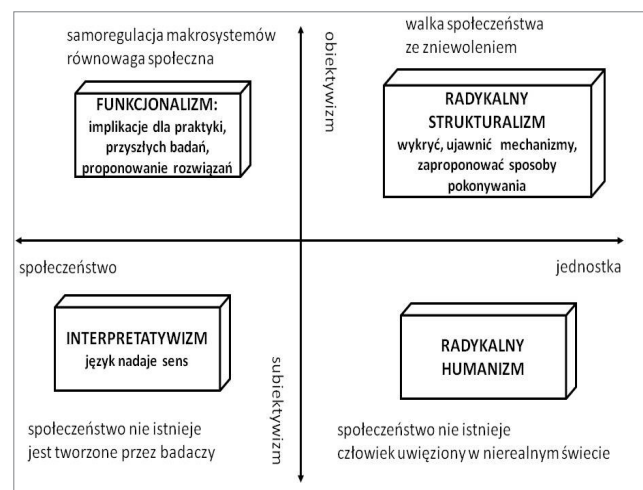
samoregulacja makrosystemów
równowaga społeczna

obiektywizm

walka społeczeństwa
ze zniewoleniem

FUNKCJONALIZM:
implikacje dla praktyki,
przyszłych badań,
proponowanie rozwiązań

RADYKALNY
STRUKTURALIZM
wykryć, ujawnić mechanizmy,
zaproponować sposoby
pokonywania

społeczeństwo

jednostka

INTERPRETATYWIZM
język nadaje sens

subiektywizm

RADYKALNY
HUMANIZM

społeczeństwo nie istnieje
jest tworzone przez badaczy

społeczeństwo nie istnieje
człowiek uwięziony w nierealnym świecie